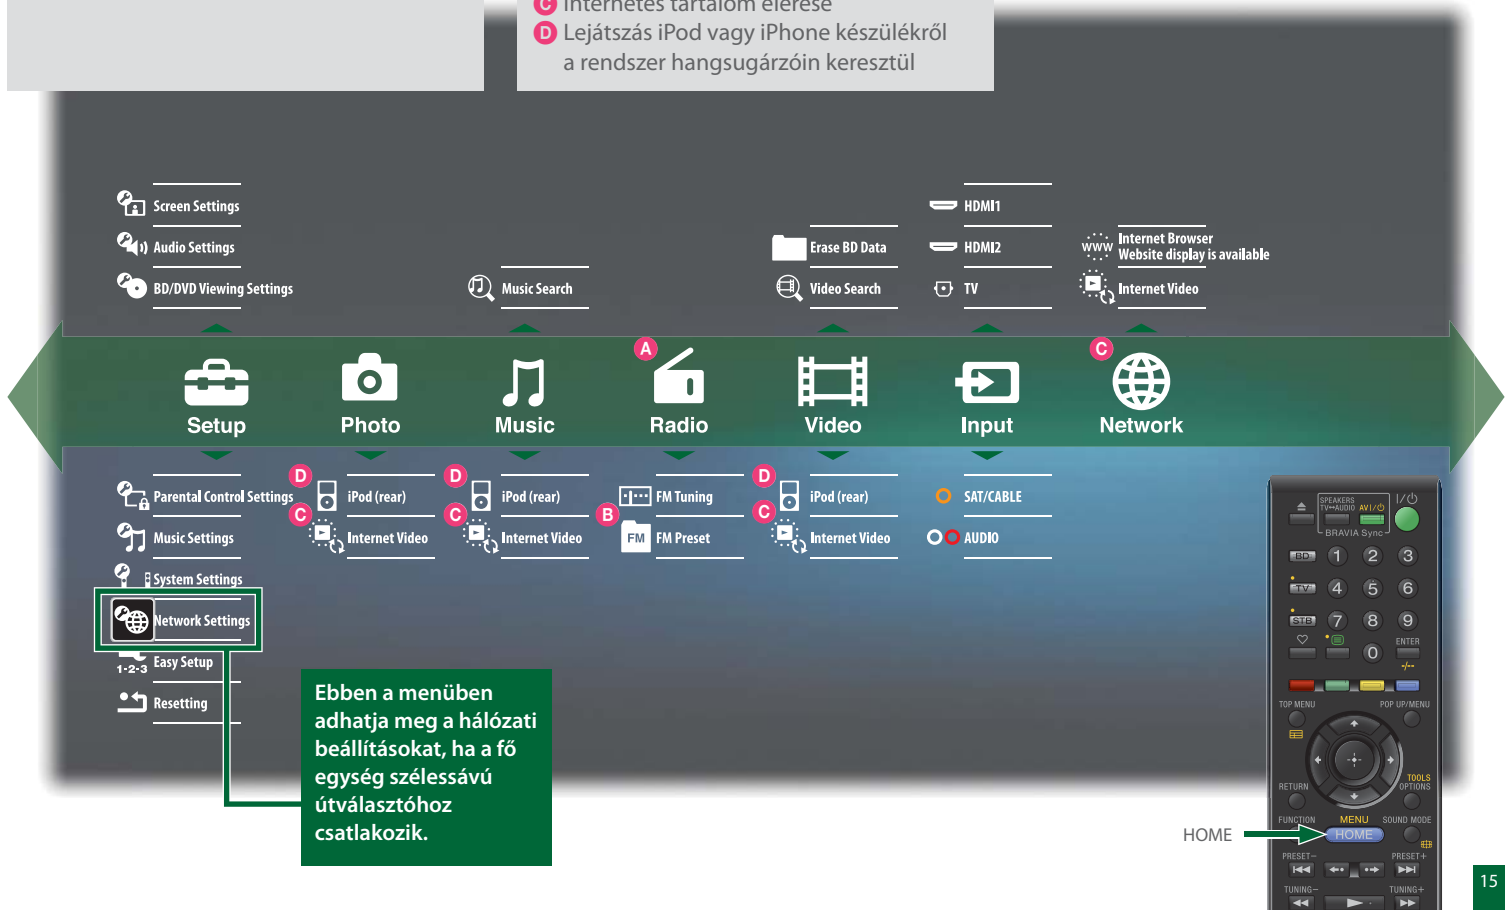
C Internetes tartalom elérése
D Lejátszás iPod vagy iPhone készülékről a rendszer hangsugárzóin keresztül

Screen Settings
Audio Settings
BD/DVD Viewing Settings
Music Search
Erase BD Data
Video Search
HDMI1
HDMI2
TV
Internet Browser Website display is available
Internet Video

Setup
Photo
Music
A
Radio
Video
Input
C
Network

Parental Control Settings
Music Settings
System Settings
Network Settings
Easy Setup
Resetting
D iPod (rear)
C Internet Video
D iPod (rear)
C Internet Video
FM Tuning
B FM Preset
D iPod (rear)
C Internet Video
SAT/CABLE
AUDIO

Ebben a menüben adhatja meg a hálózati beállításokat, ha a fő egység szélessávú útválasztóhoz csatlakozik.

HOME

SPEAKERS TV↔AUDIO AV I/⏻
BRAVIA Sync
I/⏻
BD 1 2 3
TV 4 5 6
STB 7 8 9
ENTER
0
-/--
TOP MENU
POP UP/MENU
RETURN
TOOLS OPTIONS
FUNCTION
MENU
SOUND MODE
HOME
PRESET−
PRESET+
TUNING−
TUNING+

15